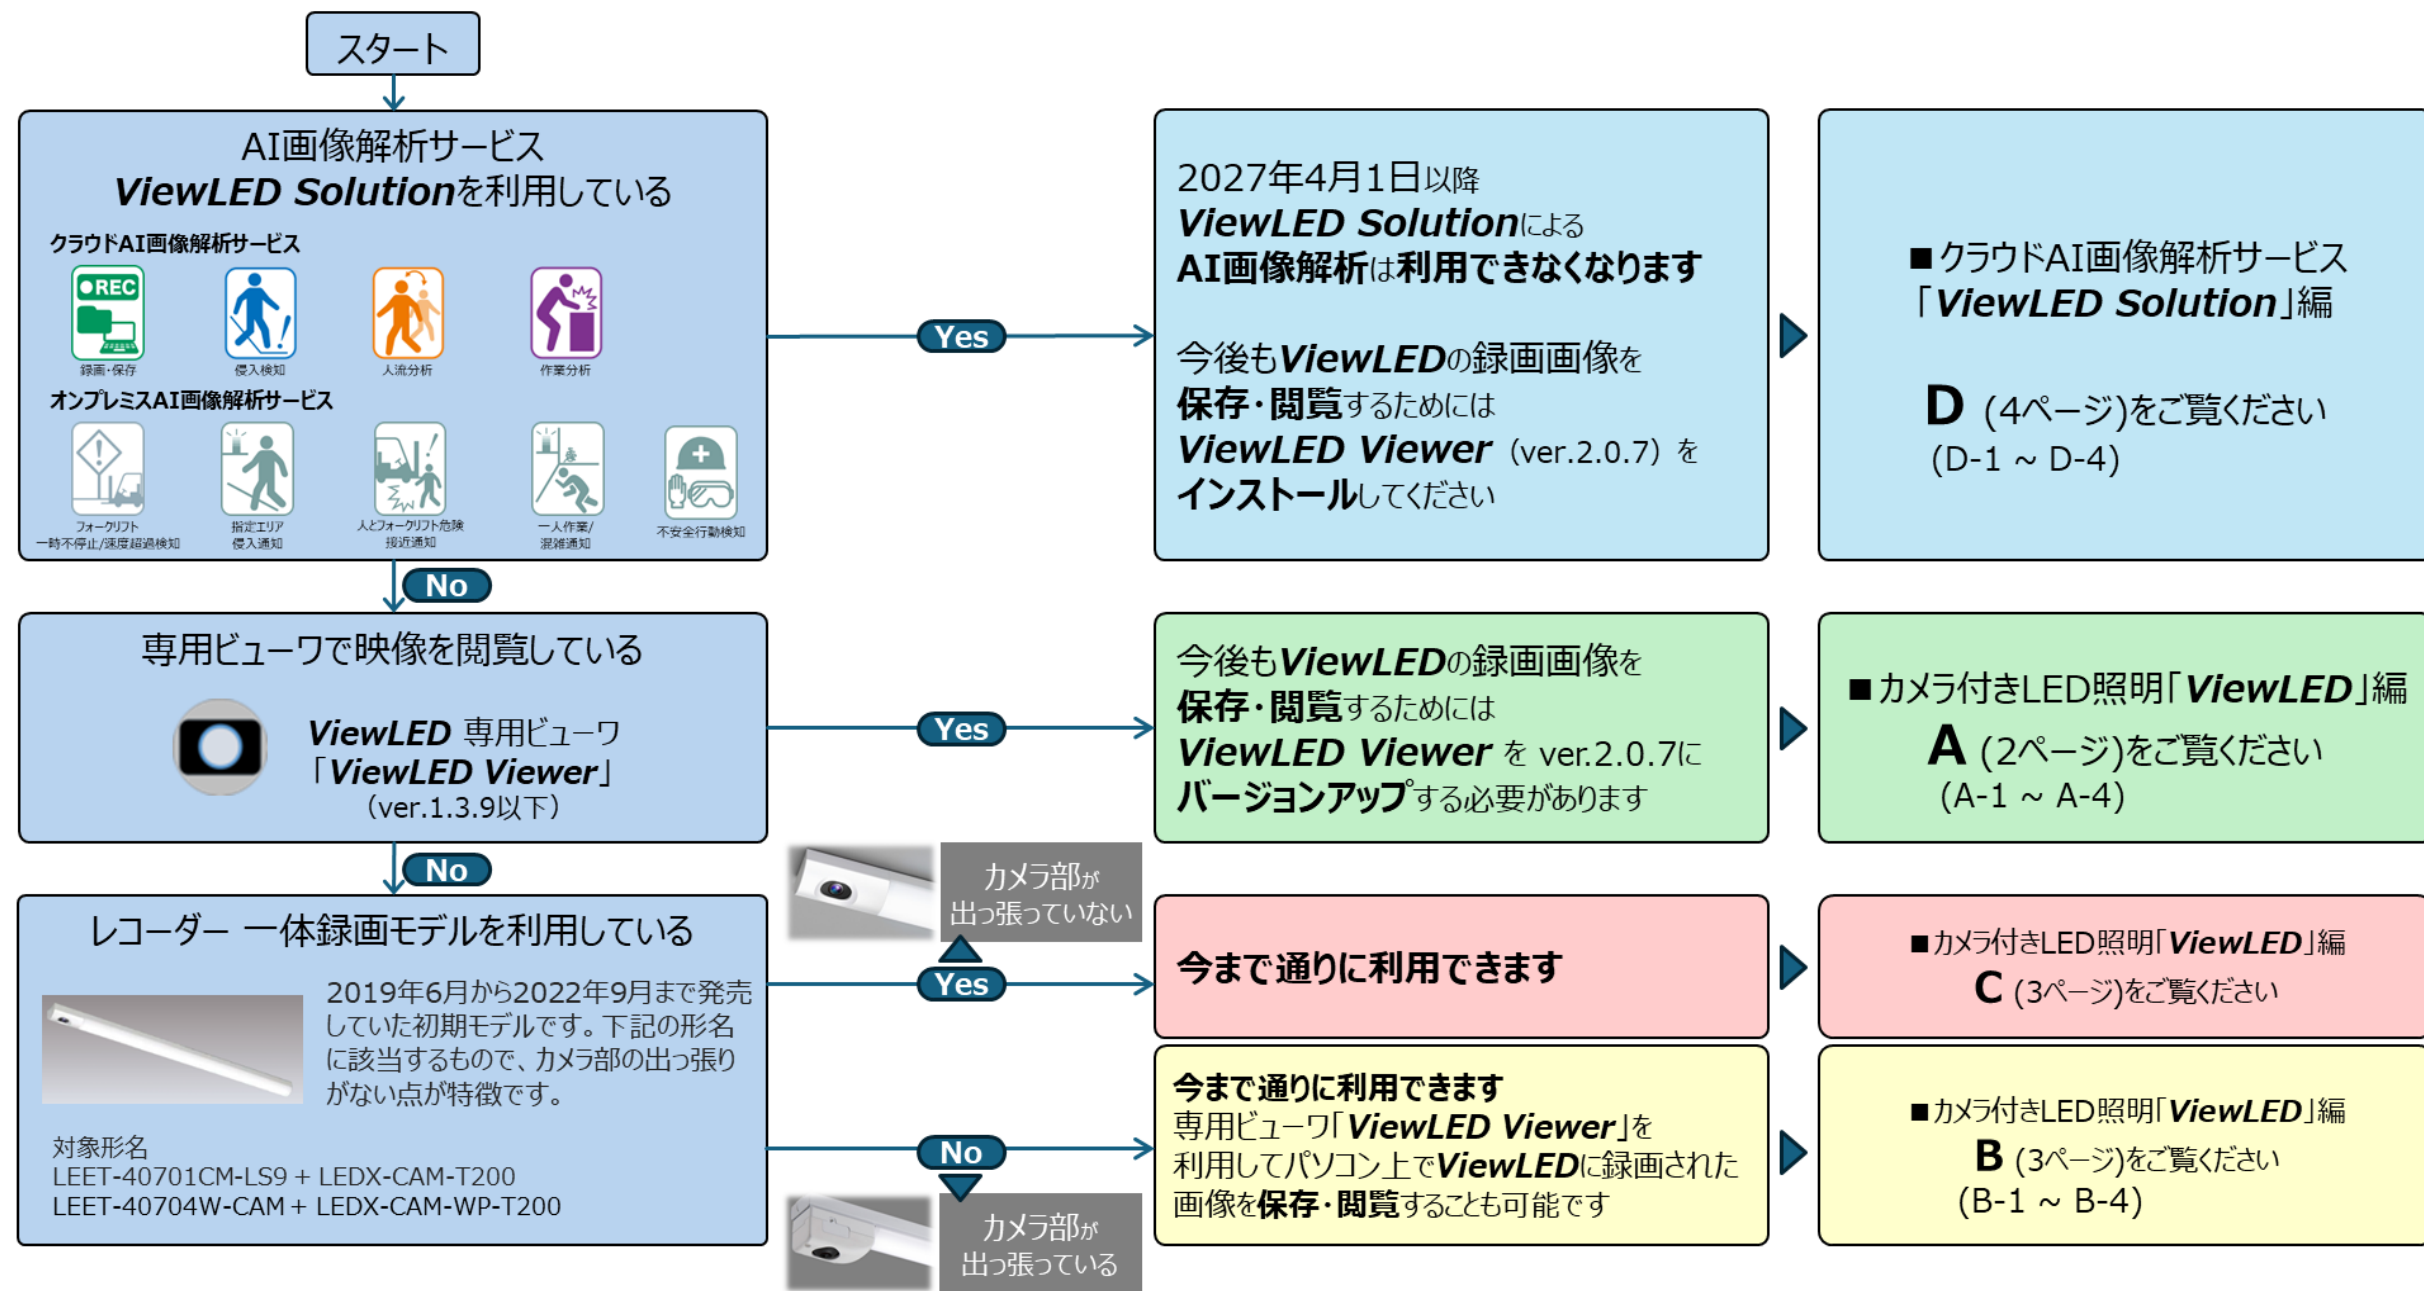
スタート

AI画像解析サービス
ViewLED Solutionを利用している

クラウドAI画像解析サービス
●REC
録画・保存
侵入検知
人流分析
作業分析

オンプレミスAI画像解析サービス
フォークリフト 一時不停止/速度超過検知
指定エリア 侵入通知
人とフォークリフト危険 接近通知
一人作業/ 混雑通知
不安全行動検知

Yes

2027年4月1日以降
ViewLED Solutionによる
AI画像解析は利用できなくなります

今後もViewLEDの録画画像を
保存・閲覧するためには
ViewLED Viewer (ver.2.0.7) を
インストールしてください

■クラウドAI画像解析サービス
「ViewLED Solution」編
D (4ページ)をご覧ください
(D-1 ~ D-4)

No

専用ビューワで映像を閲覧している
ViewLED 専用ビューワ
「ViewLED Viewer」
(ver.1.3.9以下)

Yes

今後もViewLEDの録画画像を
保存・閲覧するためには
ViewLED Viewer を ver.2.0.7に
バージョンアップする必要があります

■カメラ付きLED照明「ViewLED」編
A (2ページ)をご覧ください
(A-1 ~ A-4)

No

レコーダー 一体録画モデルを利用している
2019年6月から2022年9月まで発売していた初期モデルです。下記の形名に該当するもので、カメラ部の出っ張りがない点が特徴です。

対象形名
LEET-40701CM-LS9 + LEDX-CAM-T200
LEET-40704W-CAM + LEDX-CAM-WP-T200

カメラ部が
出っ張っていない

Yes

今まで通りに利用できます

■カメラ付きLED照明「ViewLED」編
C (3ページ)をご覧ください

No

カメラ部が
出っ張っている

今まで通りに利用できます
専用ビューワ「ViewLED Viewer」を
利用してパソコン上でViewLEDに録画された
画像を保存・閲覧することも可能です

■カメラ付きLED照明「ViewLED」編
B (3ページ)をご覧ください
(B-1 ~ B-4)